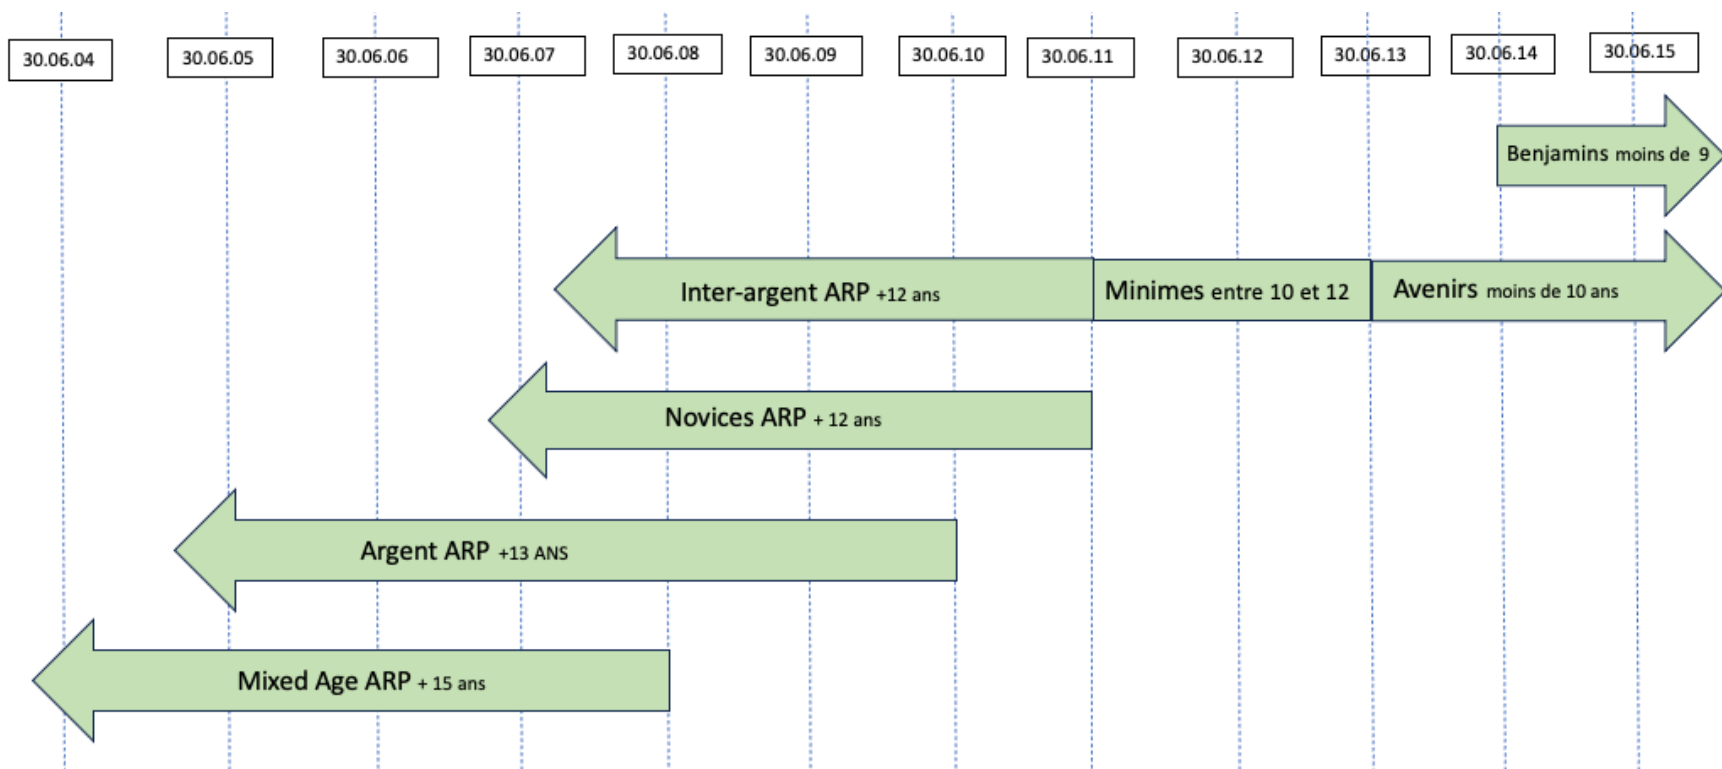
30.06.04 30.06.05 30.06.06 30.06.07 30.06.08 30.06.09 30.06.10 30.06.11 30.06.12 30.06.13 30.06.14 30.06.15

Benjamins moins de 9

Inter-argent ARP +12 ans

Minimes entre 10 et 12

Avenirs moins de 10 ans

Novices ARP + 12 ans

Argent ARP +13 ANS

Mixed Age ARP + 15 ans